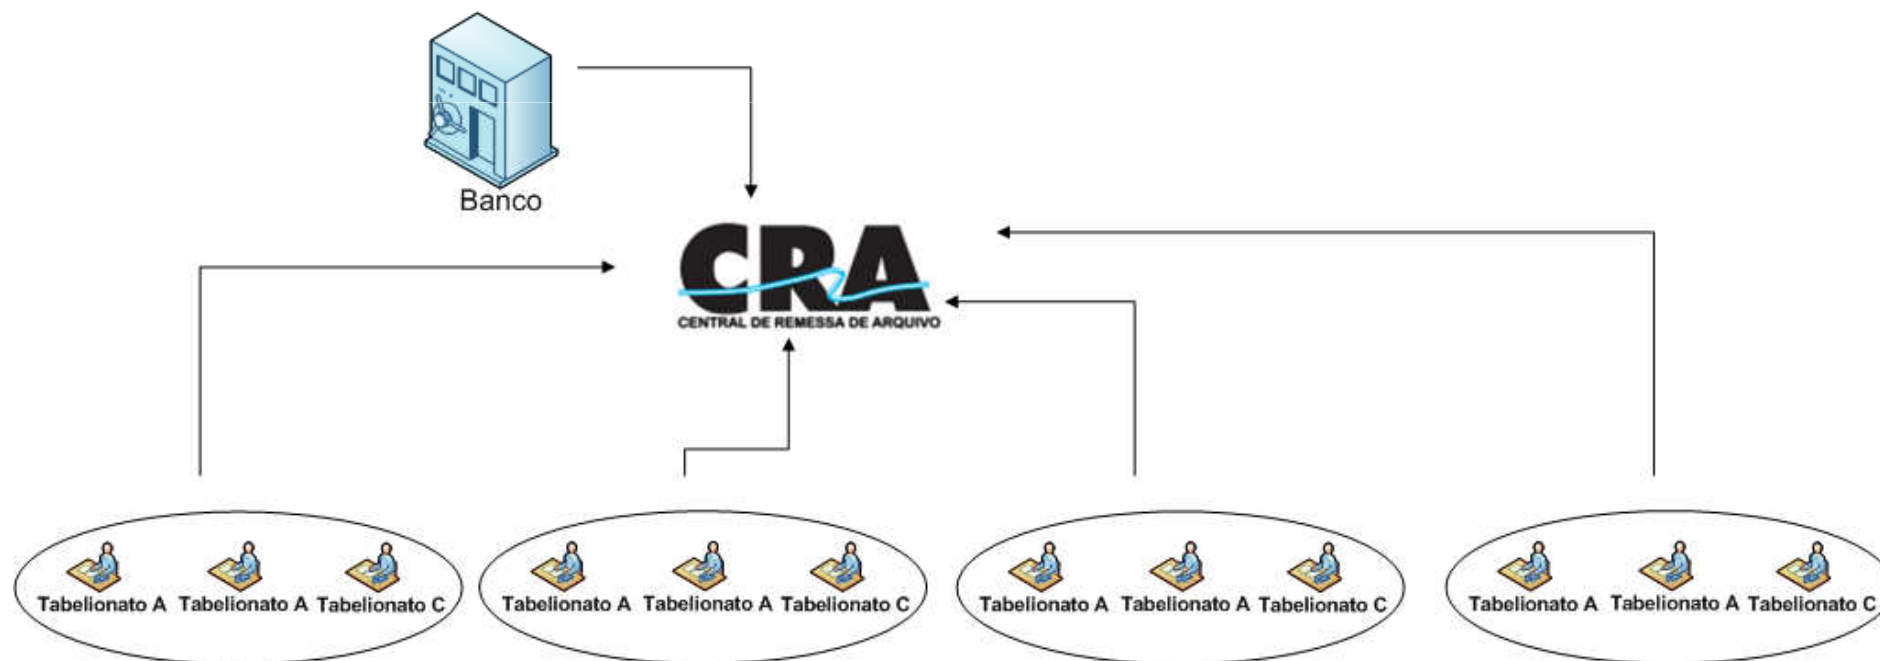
Banco

CRA
CENTRAL DE REMESSA DE ARQUIVO

Tabelionato A Tabelionato A Tabelionato C

Tabelionato A Tabelionato A Tabelionato C

Tabelionato A Tabelionato A Tabelionato C

Tabelionato A Tabelionato A Tabelionato C